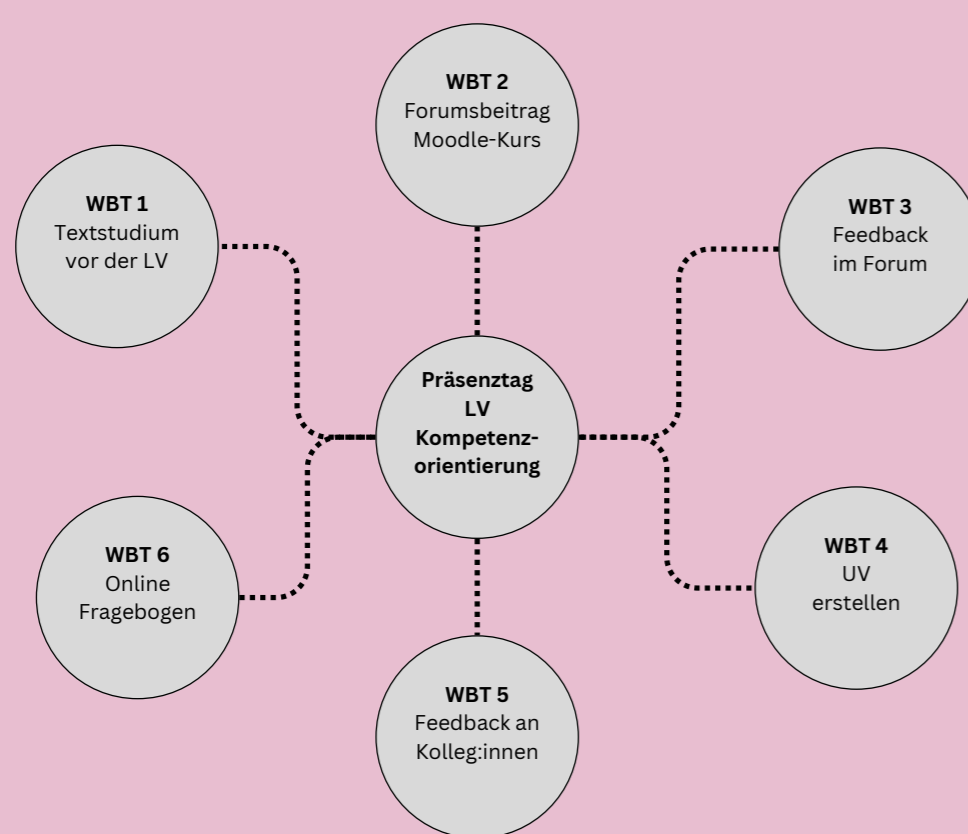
WBT 2
Forumsbeitrag
Moodle-Kurs

WBT 1
Textstudium
vor der LV

WBT 3
Feedback
im Forum

Präsenztag
LV
Kompetenzorientierung

WBT 6
Online
Fragebogen

WBT 4
UV
erstellen

WBT 5
Feedback an
Kolleg:innen